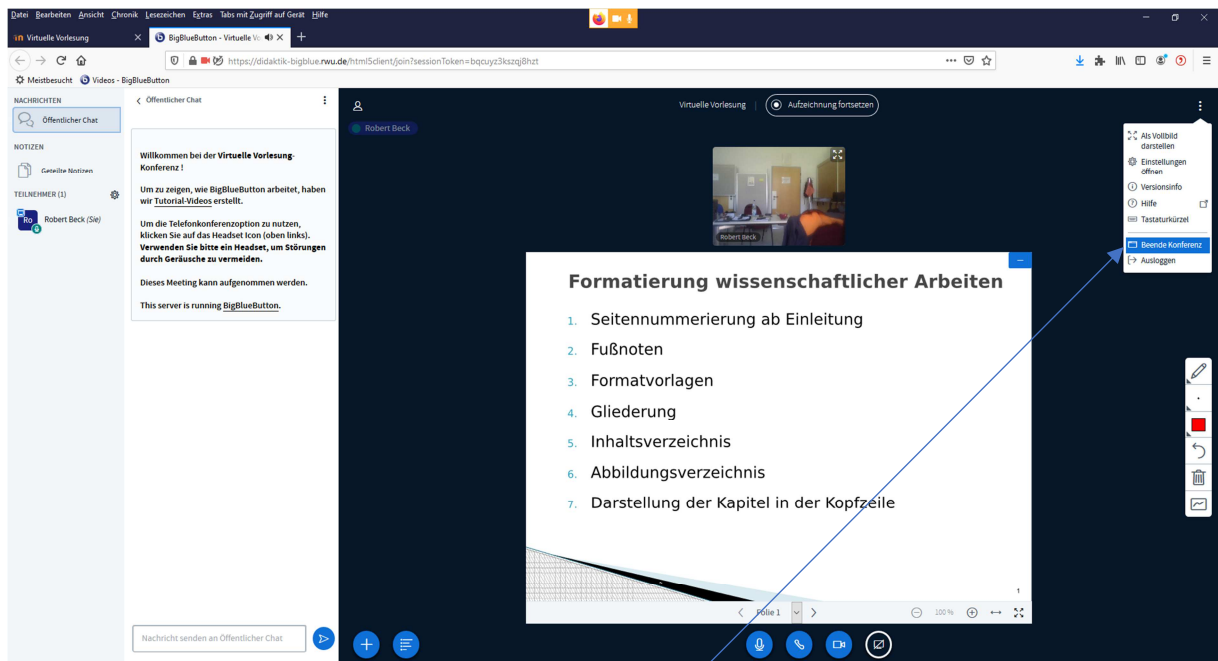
Datei Bearbeiten Ansicht Chronik Lesezeichen Extras Tabs mit Zugriff auf Gerät Hilfe

Virtuelle Vorlesung
BigBlueButton - Virtuelle Vo
https://didaktik-bigblue.rwu.de/html5client/join?sessionToken=bqcuyz3kszqj8hzt

Meistbesucht Videos - BigBlueButton

NACHRICHTEN
Öffentlicher Chat
NOTIZEN
Geteilte Notizen
TEILNEHMER (1)
Ro Robert Beck (Sie)

< Öffentlicher Chat

Willkommen bei der Virtuelle Vorlesung-Konferenz !

Um zu zeigen, wie BigBlueButton arbeitet, haben wir Tutorial-Videos erstellt.

Um die Telefonkonferenzoption zu nutzen, klicken Sie auf das Headset Icon (oben links). Verwenden Sie bitte ein Headset, um Störungen durch Geräusche zu vermeiden.

Dieses Meeting kann aufgenommen werden.

This server is running BigBlueButton.

Nachricht senden an Öffentlicher Chat

Virtuelle Vorlesung
Aufzeichnung fortsetzen

Robert Beck

Robert Beck

Als Vollbild darstellen
Einstellungen öffnen
Versionsinfo
Hilfe
Tastaturkürzel
Beende Konferenz
Ausloggen

Formatierung wissenschaftlicher Arbeiten

1. Seitennummerierung ab Einleitung
2. Fußnoten
3. Formatvorlagen
4. Gliederung
5. Inhaltsverzeichnis
6. Abbildungsverzeichnis
7. Darstellung der Kapitel in der Kopfzeile

1

Folie 1
100 %